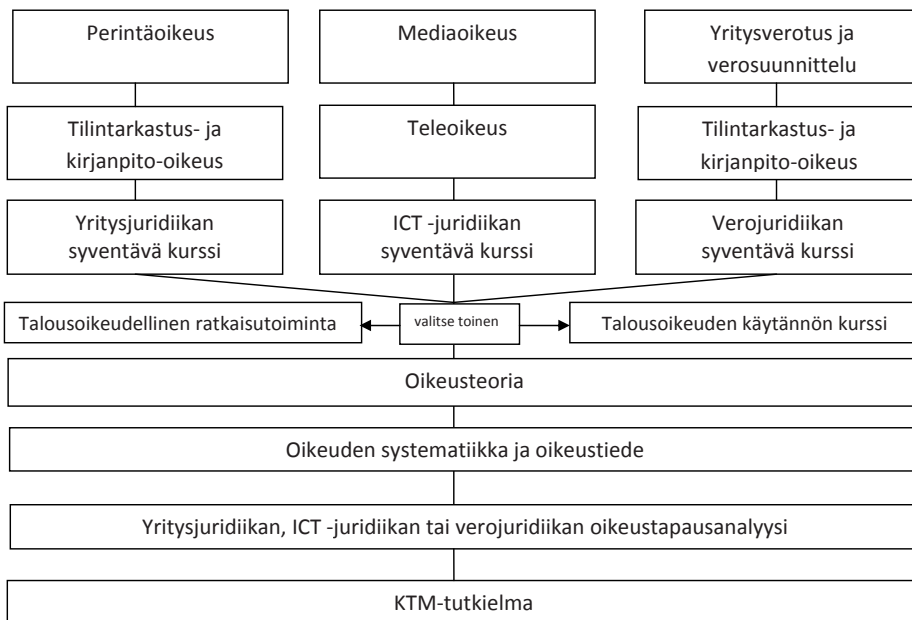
Perintäoikeus

Mediaoikeus

Yritysverotus ja verosuunnittelu

Tilintarkastus- ja kirjanpito-oikeus

Teleoikeus

Tilintarkastus- ja kirjanpito-oikeus

Yritysjuridiikan syventävä kurssi

ICT -juridiikan syventävä kurssi

Verojuridiikan syventävä kurssi

Talousoikeudellinen ratkaisutoiminta

valitse toinen

Talousoikeuden käytännön kurssi

Oikeusteoria

Oikeuden systematiikka ja oikeustiede

Yritysjuridiikan, ICT -juridiikan tai verojuridiikan oikeustapausanalyysi

KTM-tutkielma